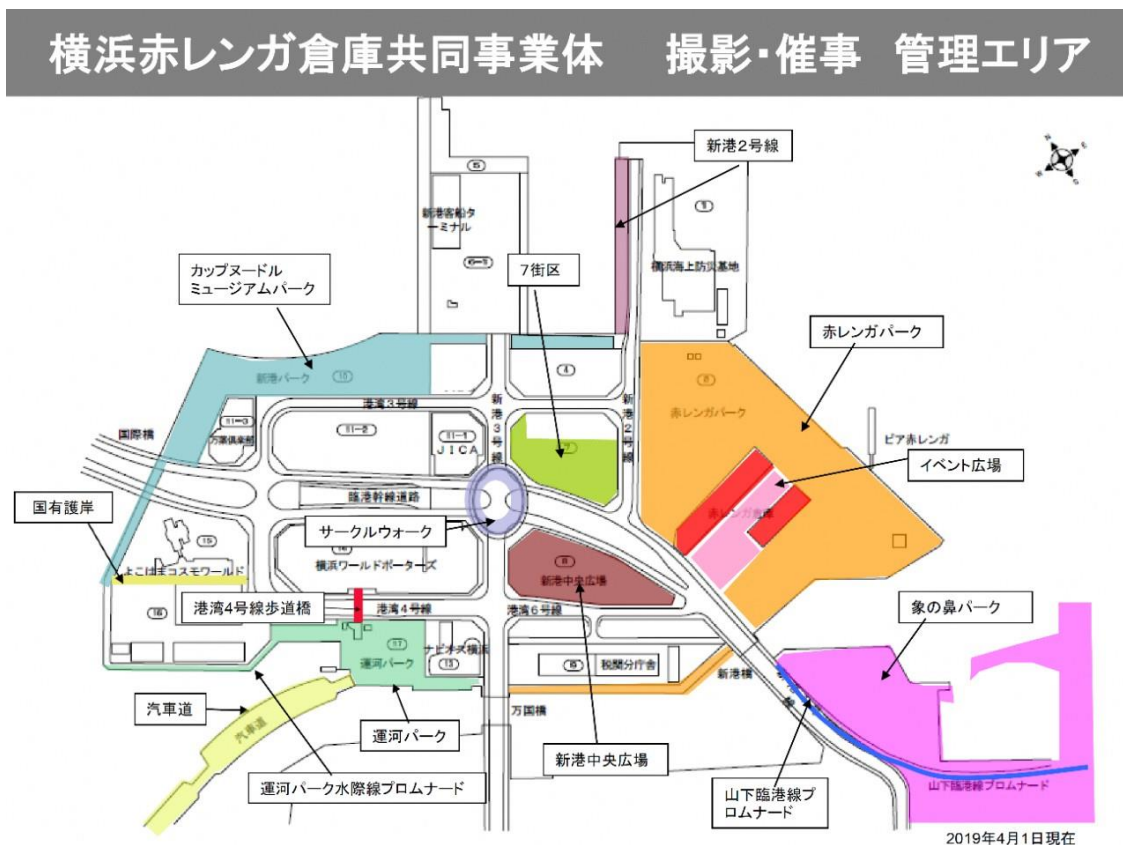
横浜赤レンガ倉庫共同事業体　撮影・催事　管理エリア

新港2号線

7街区

カップヌードル
ミュージアムパーク

赤レンガパーク

新港客船ターミナル

横浜海上防災基地

新港パーク

港湾3号線

新港3号線

新港2号線

赤レンガパーク

ピア赤レンガ

イベント広場

国際橋

万国橋倶楽部

JICA

臨港幹線道路

国有護岸

サークルウォーク

赤レンガ倉庫

よこはまコスモワールド

横浜ワールドポーターズ

新港中央広場

港湾4号線歩道橋

港湾4号線

港湾6号線

象の鼻パーク

運河パーク

ナビオス横浜

税関分庁舎

新港橋

汽車道

汽車道

万国橋

運河パーク

新港中央広場

運河パーク水際線プロムナード

山下臨港線プロムナード

山下臨港線プロムナード

2019年4月1日現在